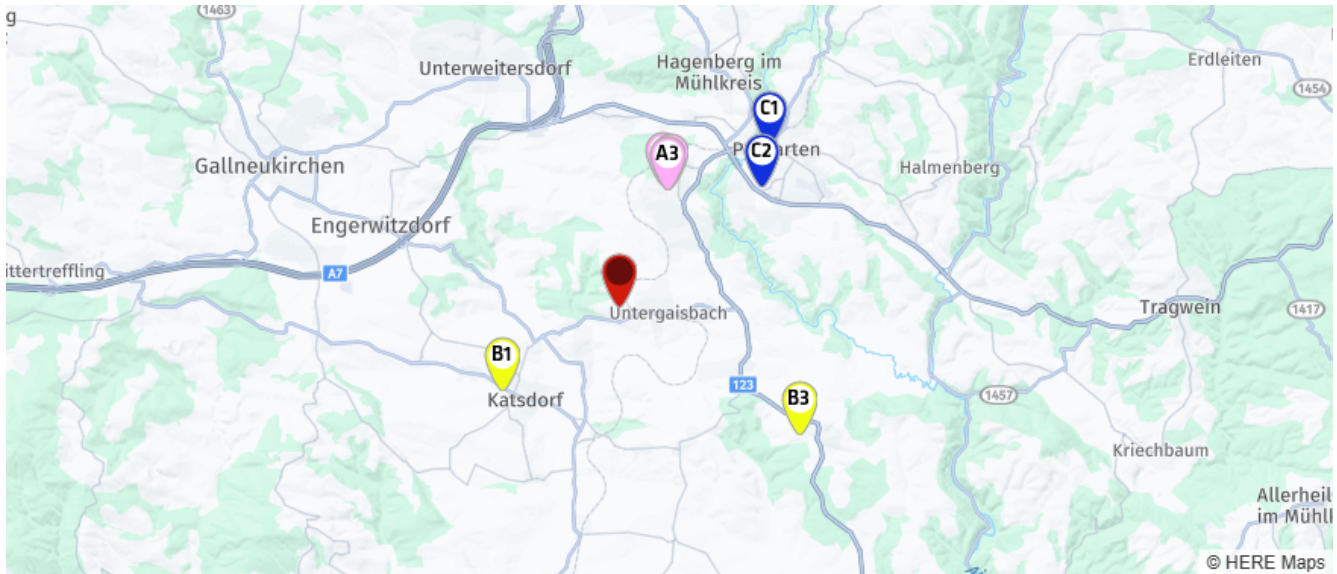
g
1463
Unterweitersdorf
Hagenberg im Mühlkreis
Erdleiten
1454
C1
A3
C2
P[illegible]arten
Gallneukirchen
Halmenberg
Engerwitzdorf
ittertreffling
A7
Untergaisbach
Tragwein
1417
B1
Katsdorf
123
B3
1457
Kriechbaum
Allerheil
im Mühl
© HERE Maps